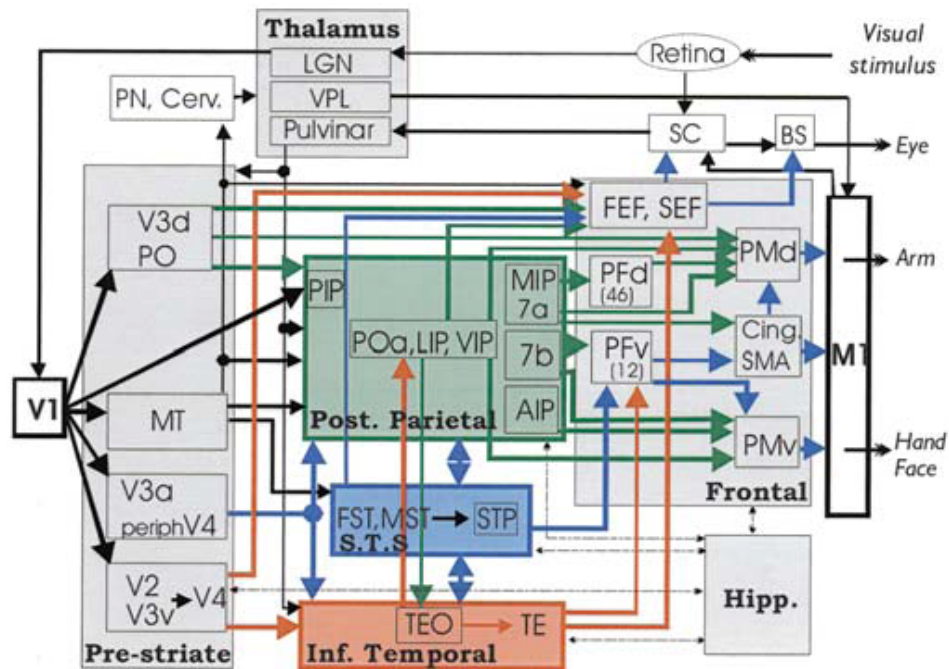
Thalamus
LGN
VPL
Pulvinar
Retina
Visual stimulus
PN, Cerv.
SC
BS
Eye
FEF, SEF
V3d
PO
PMd
Arm
PIP
MIP
7a
PFd
(46)
POa, LIP, VIP
7b
PFv
(12)
Cing. SMA
M1
V1
MT
AIP
Post. Parietal
PMv
Hand
Face
V3a
periphV4
FST, MST
STP
S.T.S
Frontal
V2
V3v
V4
TEO
TE
Hipp.
Pre-striate
Inf. Temporal